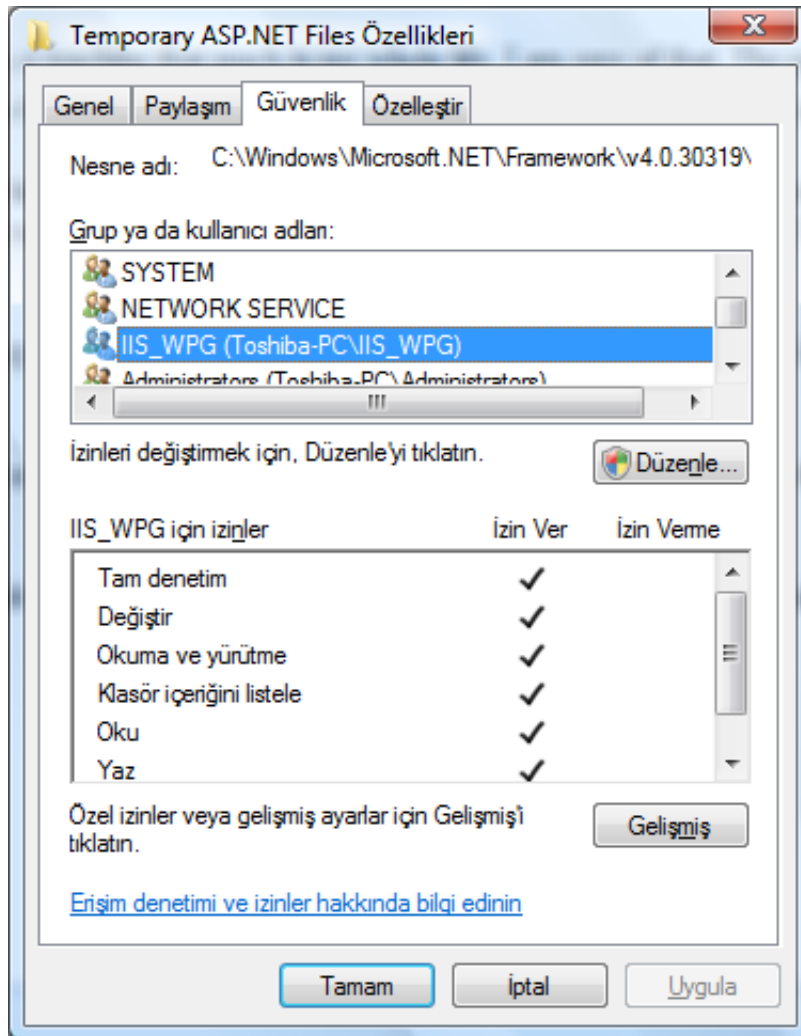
Temporary ASP.NET Files Özellikleri

X

Genel | Paylaşım | Güvenlik | Özelleştir

Nesne adı: C:\Windows\Microsoft.NET\Framework\v4.0.30319\

Grup ya da kullanıcı adları:

SYSTEM

NETWORK SERVICE

IIS_WPG (Toshiba-PC\IIS_WPG)

Administrators (Toshiba-PC\Administrators)

İzinleri değiştirmek için, Düzenle'yi tıklatın.

Düzenle...

| IIS_WPG için izinler | İzin Ver | İzin Verme |
|---|---|---|
| Tam denetim | ✓ | |
| Değiştir | ✓ | |
| Okuma ve yürütme | ✓ | |
| Klasör içeriğini listele | ✓ | |
| Oku | ✓ | |
| Yaz | ✓ | |

Özel izinler veya gelişmiş ayarlar için Gelişmiş'i tıklatın.

Gelişmiş

Erişim denetimi ve izinler hakkında bilgi edinin

Tamam | İptal | Uygula